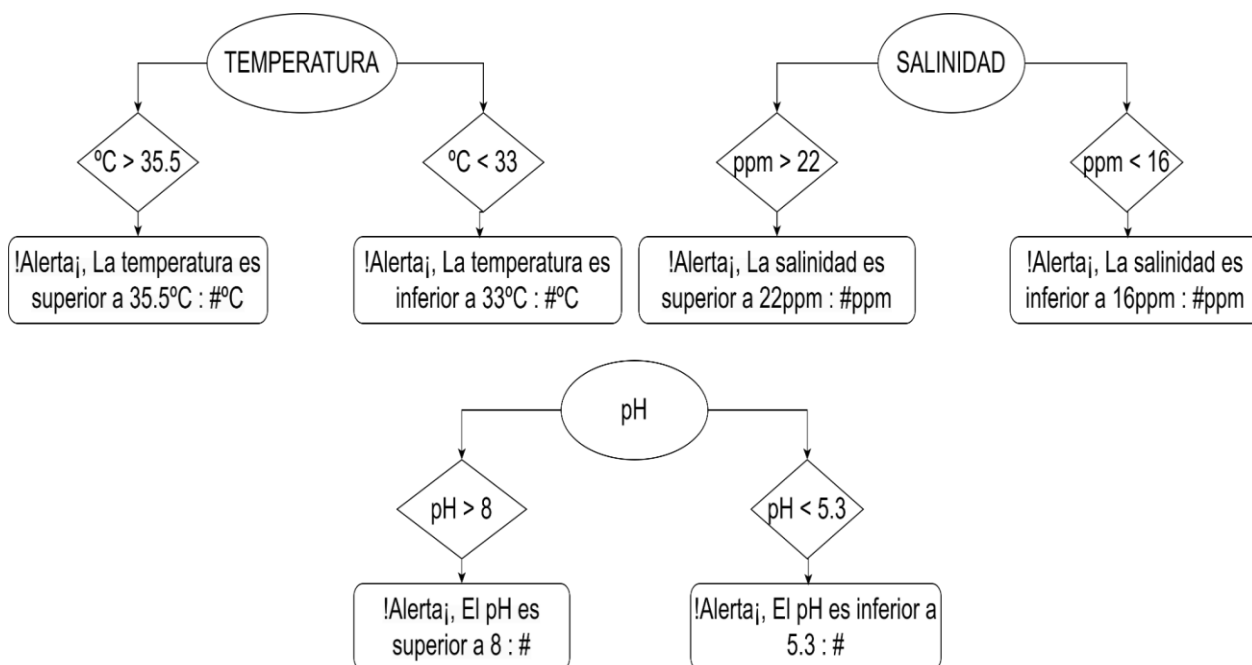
TEMPERATURA

ºC > 35.5

!Alerta¡, La temperatura es superior a 35.5ºC : #ºC

ºC < 33

!Alerta¡, La temperatura es inferior a 33ºC : #ºC

SALINIDAD

ppm > 22

!Alerta¡, La salinidad es superior a 22ppm : #ppm

ppm < 16

!Alerta¡, La salinidad es inferior a 16ppm : #ppm

pH

pH > 8

!Alerta¡, El pH es superior a 8 : #

pH < 5.3

!Alerta¡, El pH es inferior a 5.3 : #